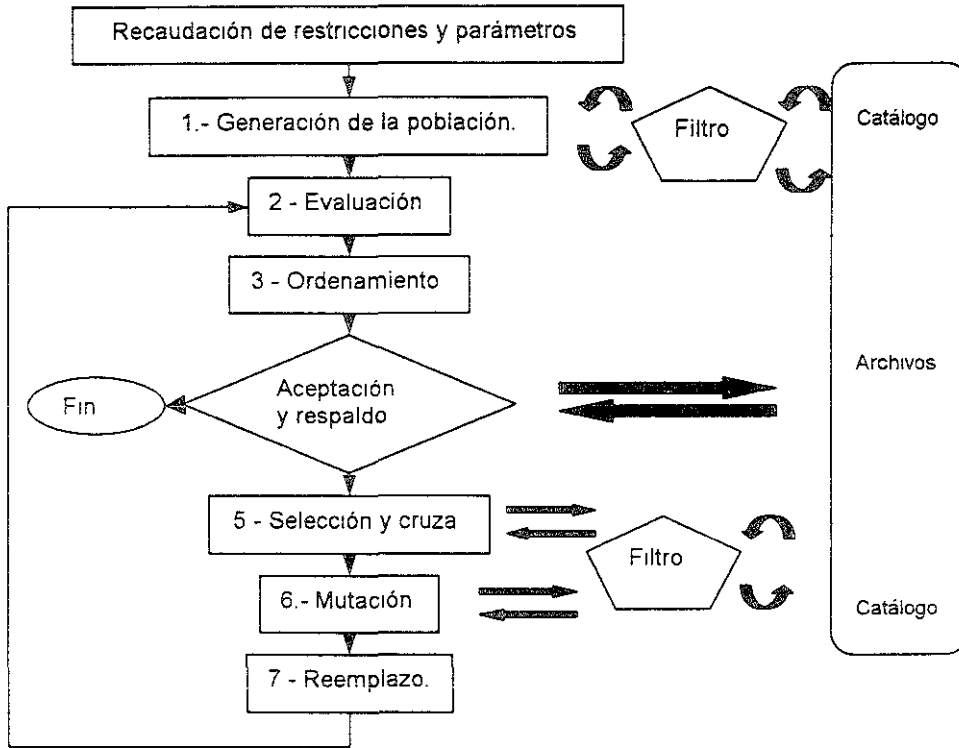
Recaudación de restricciones y parámetros

1.- Generación de la pobiación.

Filtro

Catálogo

2 - Evaluación

3 - Ordenamiento

Archivos

Fin

Aceptación y respaldo

5 - Selección y cruza

Filtro

6.- Mutación

Catálogo

7 - Reemplazo.